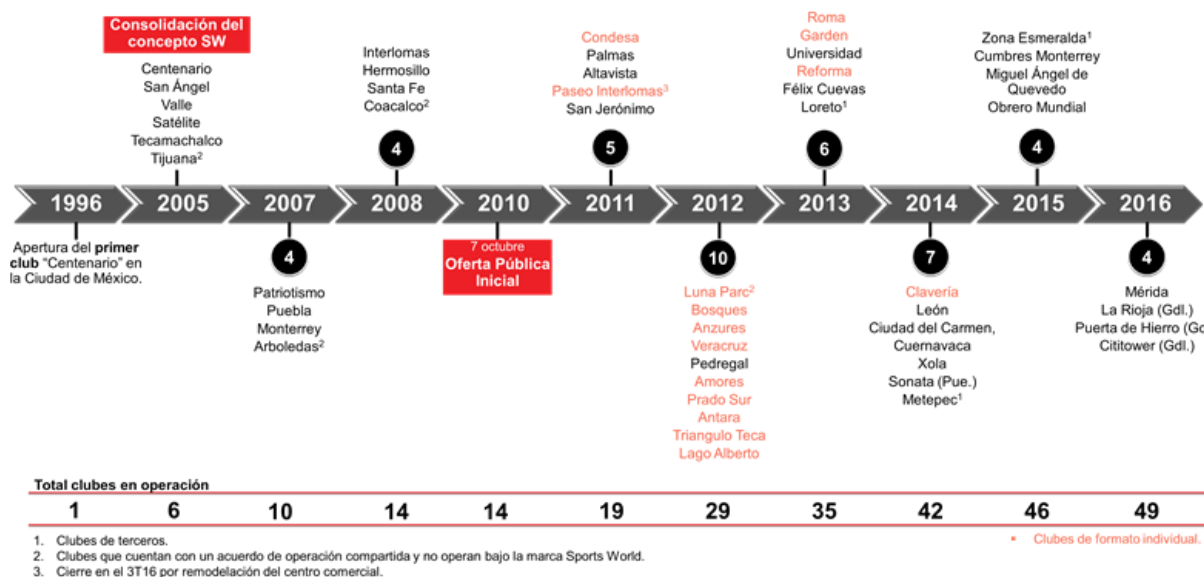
Consolidación del concepto SW

Centenario
San Ángel
Valle
Satélite
Tecamachalco
Tijuana$^2$

Interlomas
Hermosillo
Santa Fe
Coacalco$^2$

4

Condesa
Palmas
Altavista
Paseo Interlomas$^3$
San Jerónimo

5

Roma
Garden
Universidad
Reforma
Félix Cuevas
Loreto$^1$

6

Zona Esmeralda$^1$
Cumbres Monterrey
Miguel Ángel de Quevedo
Obrero Mundial

4

1996 | 2005 | 2007 | 2008 | 2010 | 2011 | 2012 | 2013 | 2014 | 2015 | 2016

Apertura del **primer club** "Centenario" en la Ciudad de México.

4

Patriotismo
Puebla
Monterrey
Arboledas$^2$

7 octubre
Oferta Pública Inicial

10

Luna Parc$^2$
Bosques
Anzures
Veracruz
Pedregal
Amores
Prado Sur
Antara
Triangulo Teca
Lago Alberto

7

Clavería
León
Ciudad del Carmen,
Cuernavaca
Xola
Sonata (Pue.)
Metepec$^1$

4

Mérida
La Rioja (Gdl.)
Puerta de Hierro (Go
Cititower (Gdl.)

Total clubes en operación

| 1 | 6 | 10 | 14 | 14 | 19 | 29 | 35 | 42 | 46 | 49 |
|---|---|---|---|---|---|---|---|---|---|---|

1. Clubes de terceros.
2. Clubes que cuentan con un acuerdo de operación compartida y no operan bajo la marca Sports World.
3. Cierre en el 3T16 por remodelación del centro comercial.

▪ Clubes de formato individual.